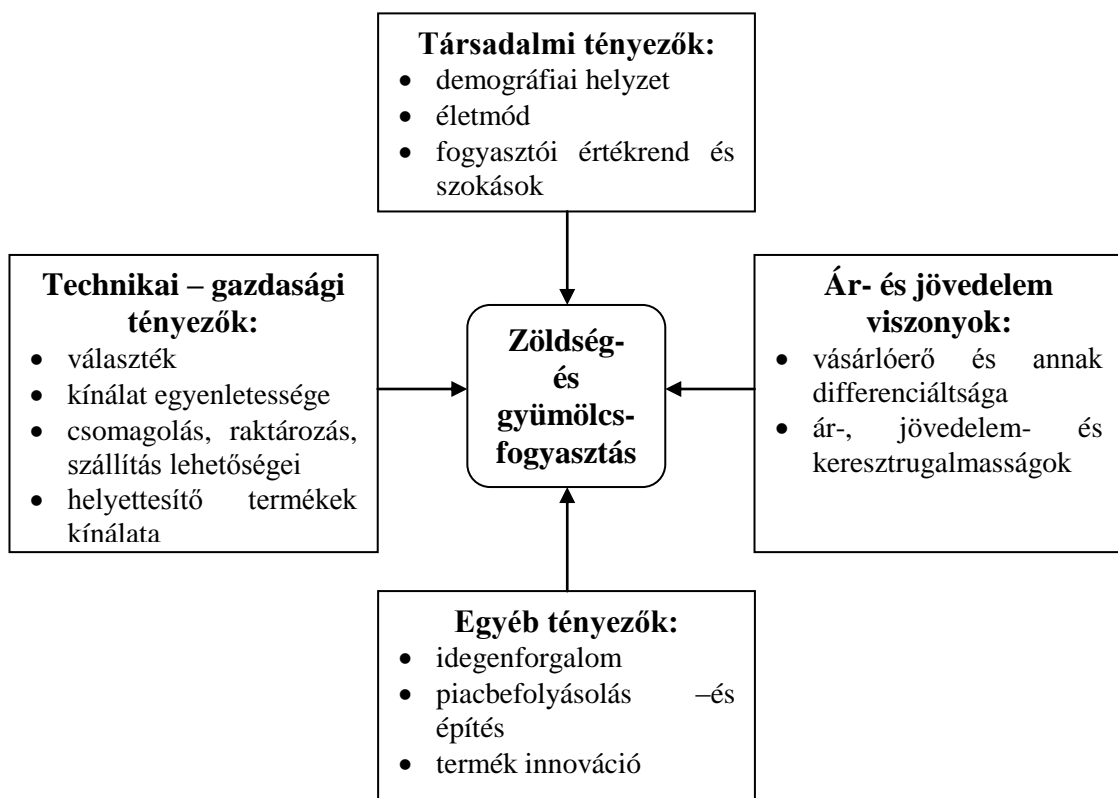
**Társadalmi tényezők:**
- demográfiai helyzet
- életmód
- fogyasztói értékrend és szokások

**Technikai – gazdasági tényezők:**
- választék
- kínálat egyenletessége
- csomagolás, raktározás, szállítás lehetőségei
- helyettesítő termékek kínálata

**Zöldség- és gyümölcs-fogyasztás**

**Ár- és jövedelem viszonyok:**
- vásárlóerő és annak differenciáltsága
- ár-, jövedelem- és keresztrugalmasságok

**Egyéb tényezők:**
- idegenforgalom
- piacbefolyásolás –és építés
- termék innováció